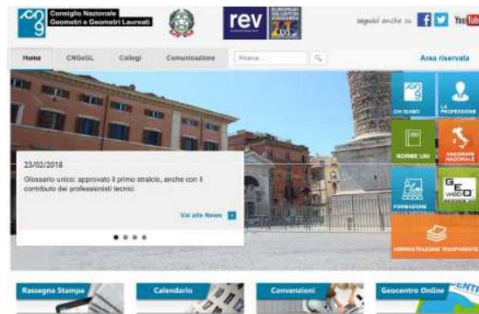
Consiglio Nazionale Geometri e Geometri Laureati

rev

seguici anche su

Home CNGeGL Collegi Comunicazione Ricerca... Area riservata

23/02/2018

Glossario unico: approvato il primo stralcio, anche con il contributo dei professionisti tecnici

Vai alle News

CHI SIAMO

LA PROFESSIONE

NORME UNI

ANAGRAFE NAZIONALE

FORMAZIONE

GEO

AMMINISTRAZIONE TRASPARENTE

Rassegna Stampa

Calendario

Convenzioni

Geocentro Online